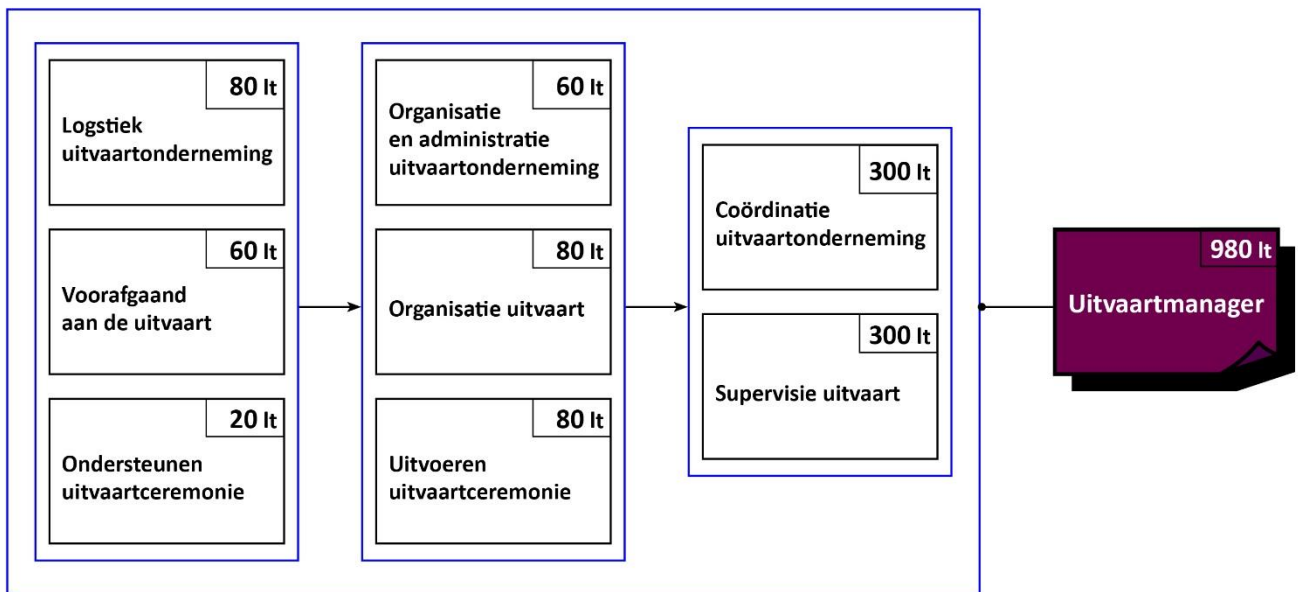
80 lt
Logstiek uitvaartonderneming

60 lt
Voorafgaand aan de uitvaart

20 lt
Ondersteunen uitvaartceremonie

60 lt
Organisatie en administratie uitvaartonderneming

80 lt
Organisatie uitvaart

80 lt
Uitvoeren uitvaartceremonie

300 lt
Coördinatie uitvaartonderneming

300 lt
Supervisie uitvaart

980 lt
Uitvaartmanager